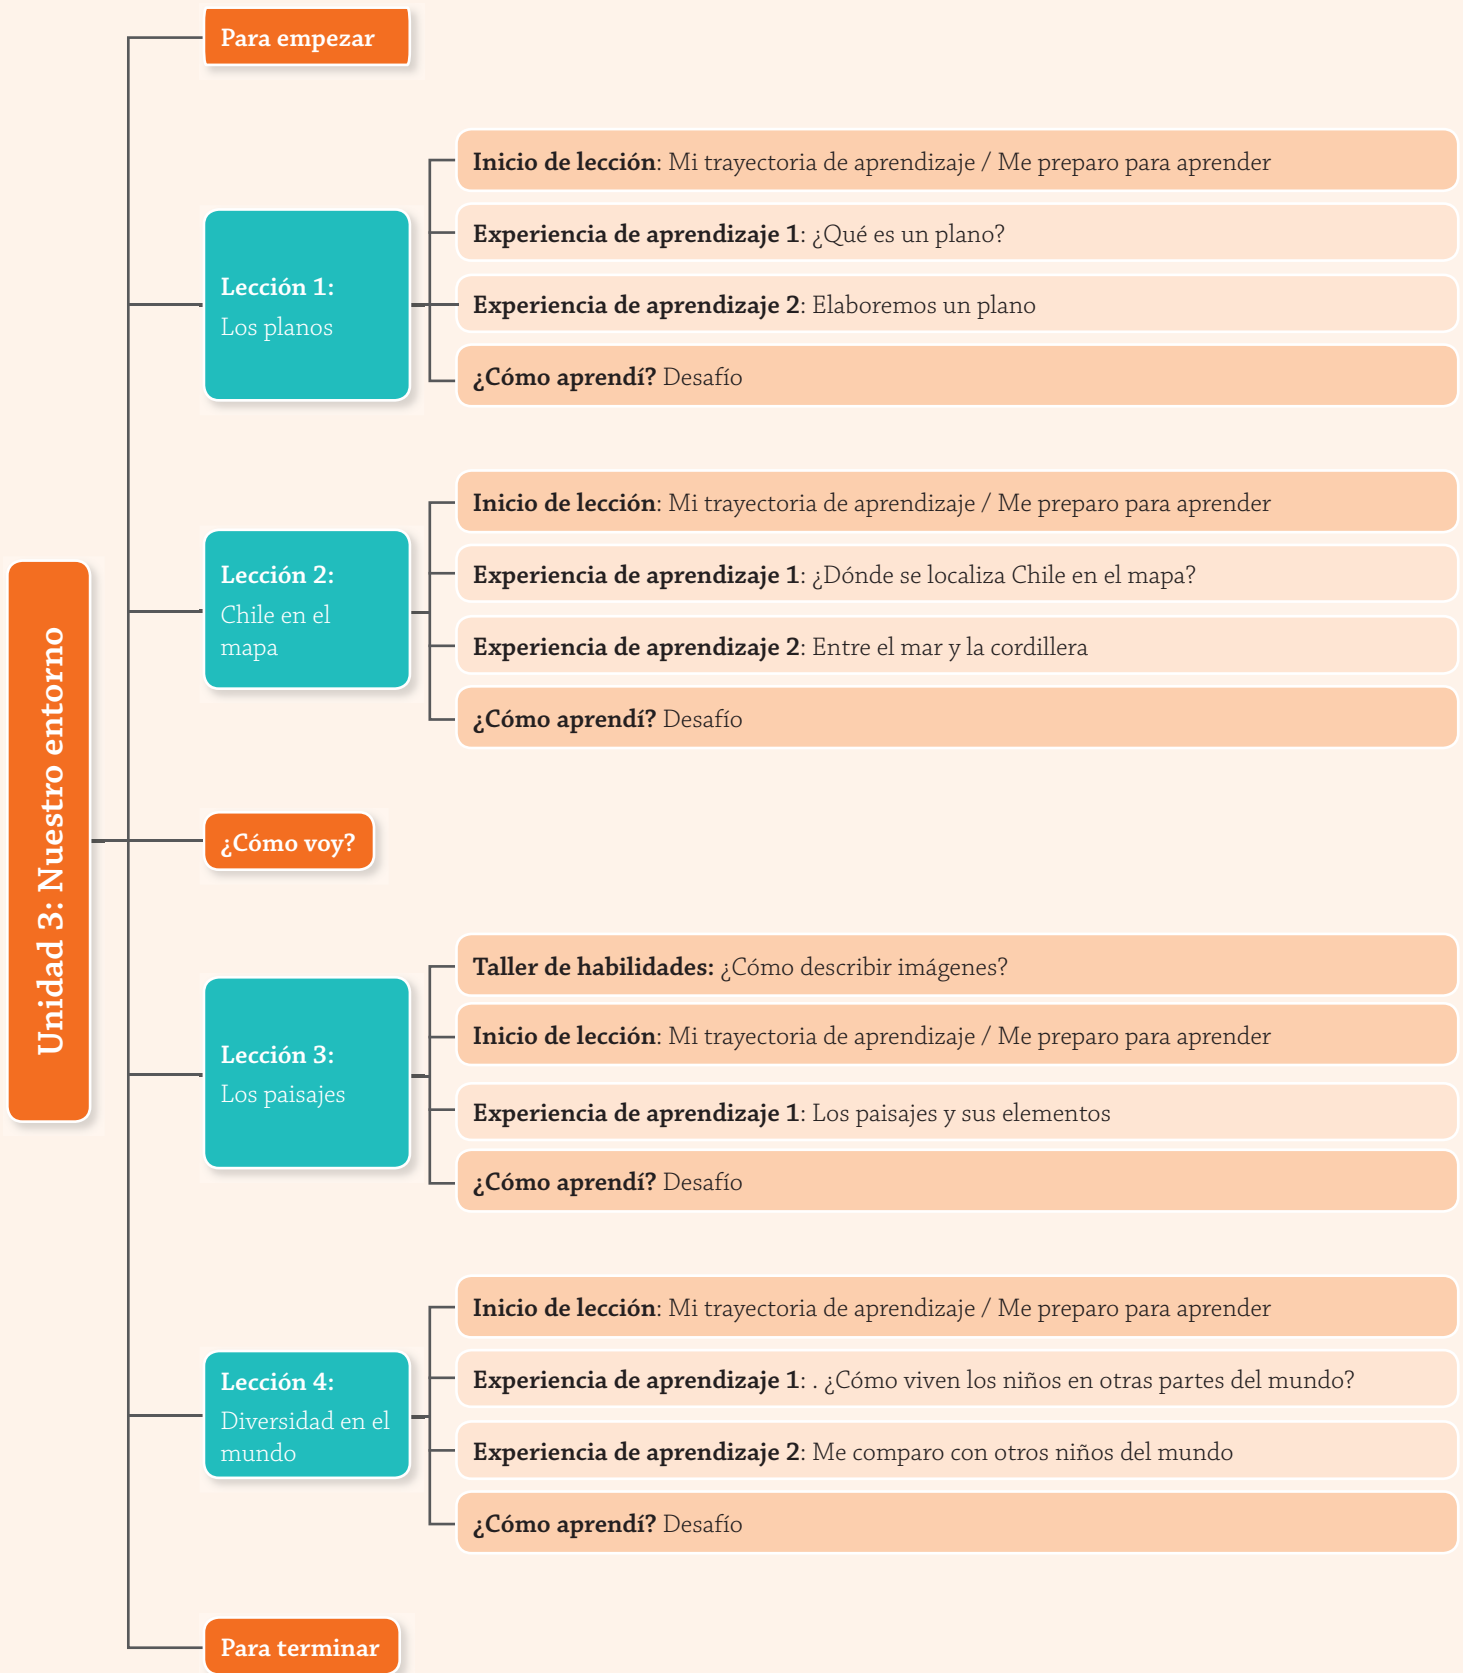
Unidad 3: Nuestro entorno

Para empezar

Lección 1:
Los planos

Inicio de lección: Mi trayectoria de aprendizaje / Me preparo para aprender

Experiencia de aprendizaje 1: ¿Qué es un plano?

Experiencia de aprendizaje 2: Elaboremos un plano

¿Cómo aprendí? Desafío

Lección 2:
Chile en el mapa

Inicio de lección: Mi trayectoria de aprendizaje / Me preparo para aprender

Experiencia de aprendizaje 1: ¿Dónde se localiza Chile en el mapa?

Experiencia de aprendizaje 2: Entre el mar y la cordillera

¿Cómo aprendí? Desafío

¿Cómo voy?

Lección 3:
Los paisajes

Taller de habilidades: ¿Cómo describir imágenes?

Inicio de lección: Mi trayectoria de aprendizaje / Me preparo para aprender

Experiencia de aprendizaje 1: Los paisajes y sus elementos

¿Cómo aprendí? Desafío

Lección 4:
Diversidad en el mundo

Inicio de lección: Mi trayectoria de aprendizaje / Me preparo para aprender

Experiencia de aprendizaje 1: . ¿Cómo viven los niños en otras partes del mundo?

Experiencia de aprendizaje 2: Me comparo con otros niños del mundo

¿Cómo aprendí? Desafío

Para terminar